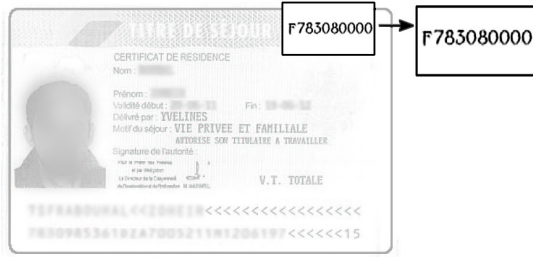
TITRE DE SÉJOUR

F783080000

F783080000

CERTIFICAT DE RESIDENCE
Nom : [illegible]

Prénom : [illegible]
Validité début : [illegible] Fin : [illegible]
Délivré par : YVELINES
Motif du séjour : VIE PRIVEE ET FAMILIALE
AUTORISE SON TITULAIRE A TRAVAILLER
Signature de l'autorité :
Pour le Préfet des Yvelines et par délégation
Le Directeur de la Citoyenneté et de l'Immigration
V.T. TOTALE

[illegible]<<<<<<<<<<<<<<
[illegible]<<<<<<15